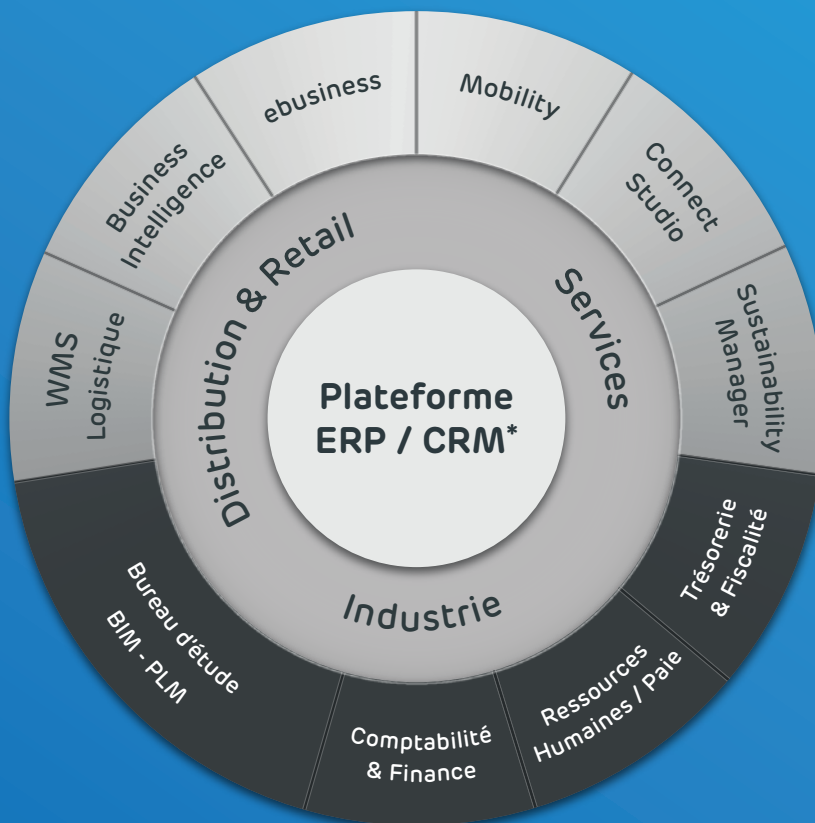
ebusiness

Mobility

Business Intelligence

Connect Studio

WMS Logistique

Sustainability Manager

Distribution & Retail

Services

Plateforme ERP / CRM*

Industrie

Trésorerie & Fiscalité

Bureau d'étude BIM - PLM

Ressources Humaines / Paie

Comptabilité & Finance